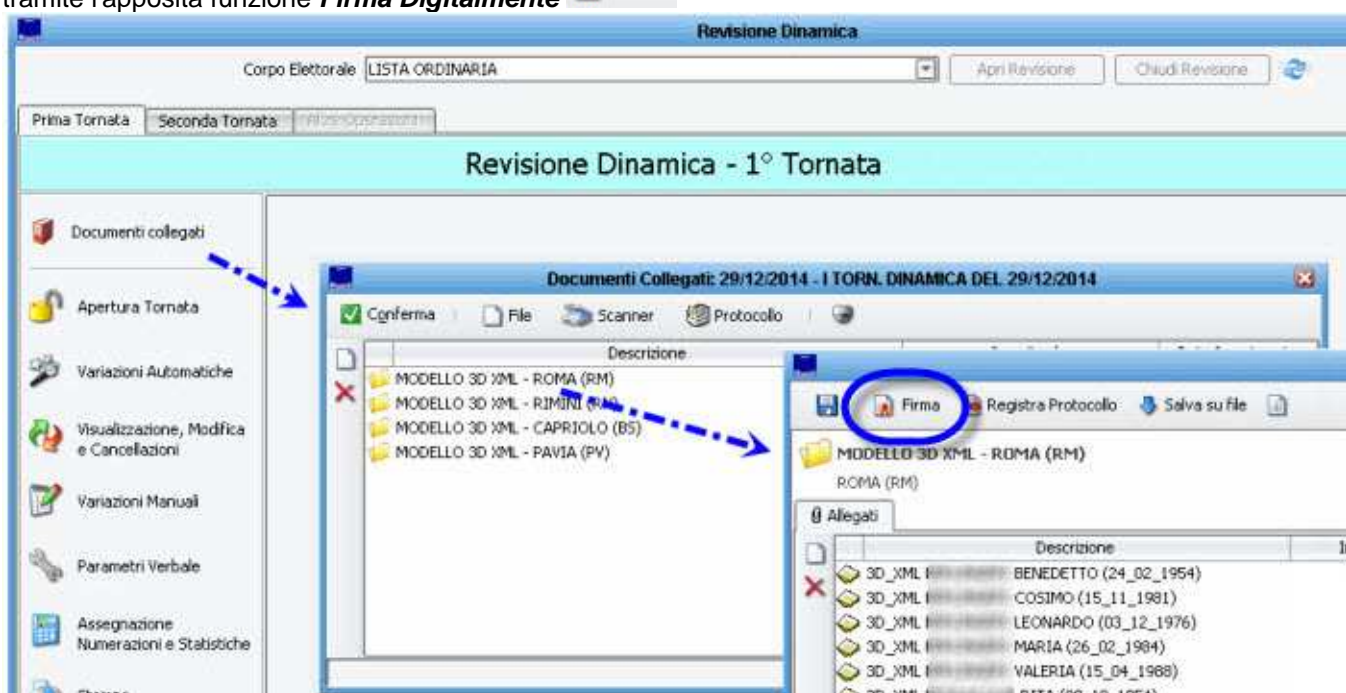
tramite l'apposita funzione ***Firma Digitalmente***

Revisione Dinamica

Corpo Elettorale LISTA ORDINARIA

Apri Revisione | Chiudi Revisione

Prima Tornata | Seconda Tornata | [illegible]

Revisione Dinamica - 1° Tornata

Documenti collegati

Apertura Tornata

Variazioni Automatiche

Visualizzazione, Modifica e Cancellazioni

Variazioni Manuali

Parametri Verbale

Assegnazione Numerazioni e Statistiche

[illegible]

Documenti Collegati: 29/12/2014 - I TORN. DINAMICA DEL 29/12/2014

Conferma | File | Scanner | Protocollo

Descrizione

MODELLO 3D XML - ROMA (RM)
MODELLO 3D XML - RIMINI (RN)
MODELLO 3D XML - CAPRIOLO (BS)
MODELLO 3D XML - PAVIA (PV)

Firma | Registra Protocollo | Salva su file

MODELLO 3D XML - ROMA (RM)

ROMA (RM)

Allegati

Descrizione

3D_XML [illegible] BENEDETTO (24_02_1954)
3D_XML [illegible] COSIMO (15_11_1981)
3D_XML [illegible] LEONARDO (03_12_1976)
3D_XML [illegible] MARIA (26_02_1984)
3D_XML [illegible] VALERIA (15_04_1988)
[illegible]